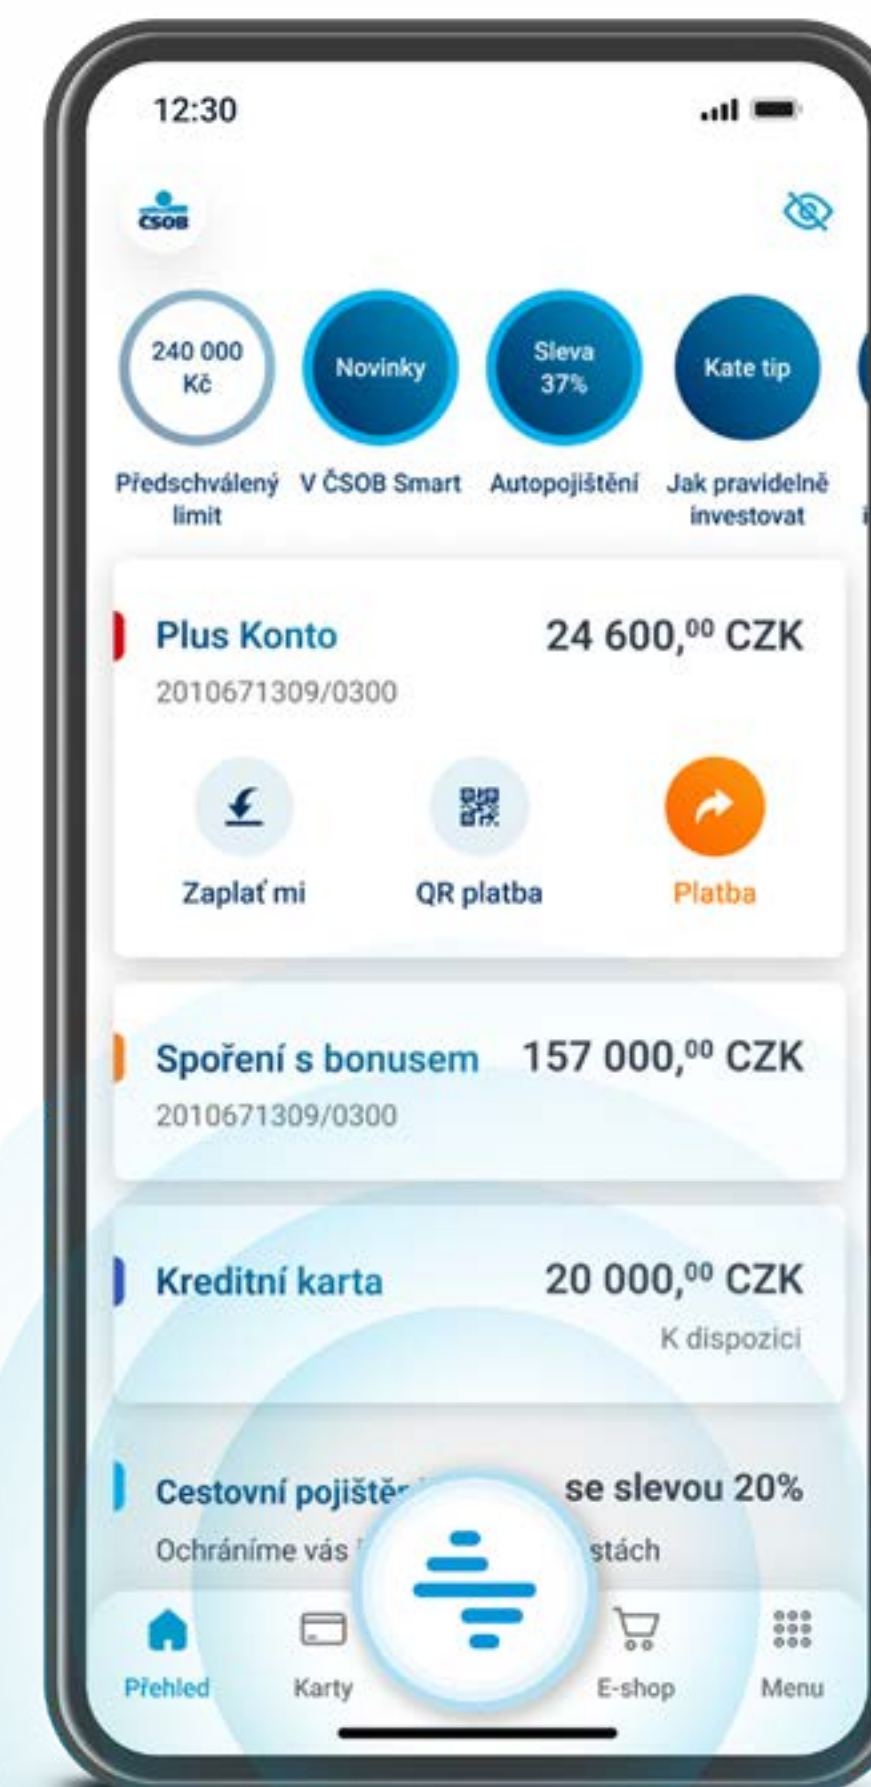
12:30

ČSOB

240 000 Kč
Předschválený limit

Novinky
V ČSOB Smart

Sleva 37%
Autopojištění

Kate tip
Jak pravidelně investovat

Plus Konto
24 600,$^{00}$ CZK
2010671309/0300

Zaplať mi
QR platba
Platba

Spoření s bonusem
157 000,$^{00}$ CZK
2010671309/0300

Kreditní karta
20 000,$^{00}$ CZK
K dispozici

Cestovní pojiště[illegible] se slevou 20%
Ochráníme vás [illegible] stách

Přehled
Karty
E-shop
Menu